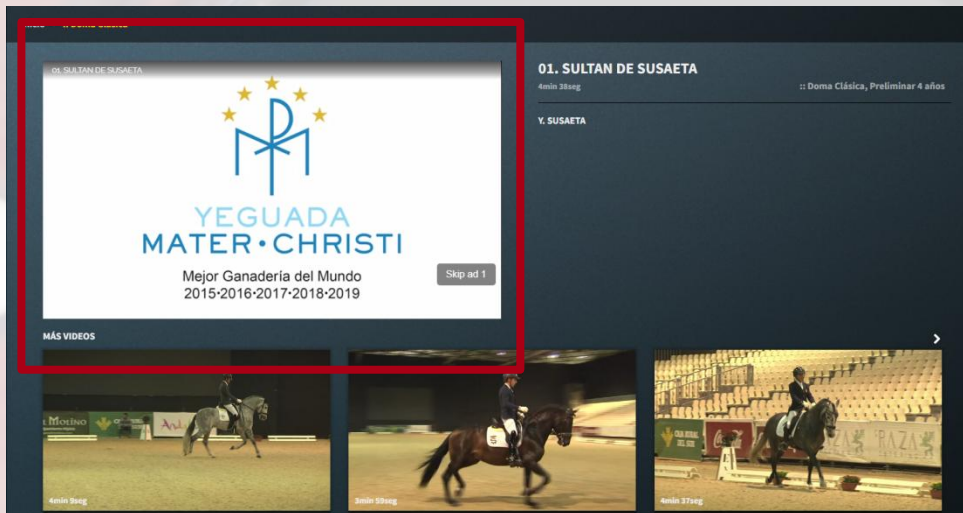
01. SULTAN DE SUSAETA

YEGUADA
MATER•CHRISTI
Mejor Ganadería del Mundo
2015•2016•2017•2018•2019

Skip ad 1

01. SULTAN DE SUSAETA
4min 38seg
:: Doma Clásica, Preliminar 4 años

Y. SUSAETA

MÁS VIDEOS

MOLINO

CAJA RURAL DEL SUR

RAZA

4min 9seg

3min 59seg

4min 37seg